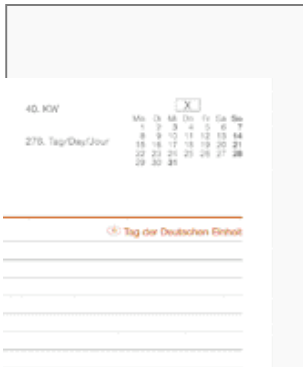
40. KW

276. Tag/Day/Jour

X

| Mo | Di | Mi | Do | Fr | Sa | So |
|---|---|---|---|---|---|---|
| 1 | 2 | 3 | 4 | 5 | 6 | 7 |
| 8 | 9 | 10 | 11 | 12 | 13 | 14 |
| 15 | 16 | 17 | 18 | 19 | 20 | 21 |
| 22 | 23 | 24 | 25 | 26 | 27 | 28 |
| 29 | 30 | 31 | | | | |

Tag der Deutschen Einheit